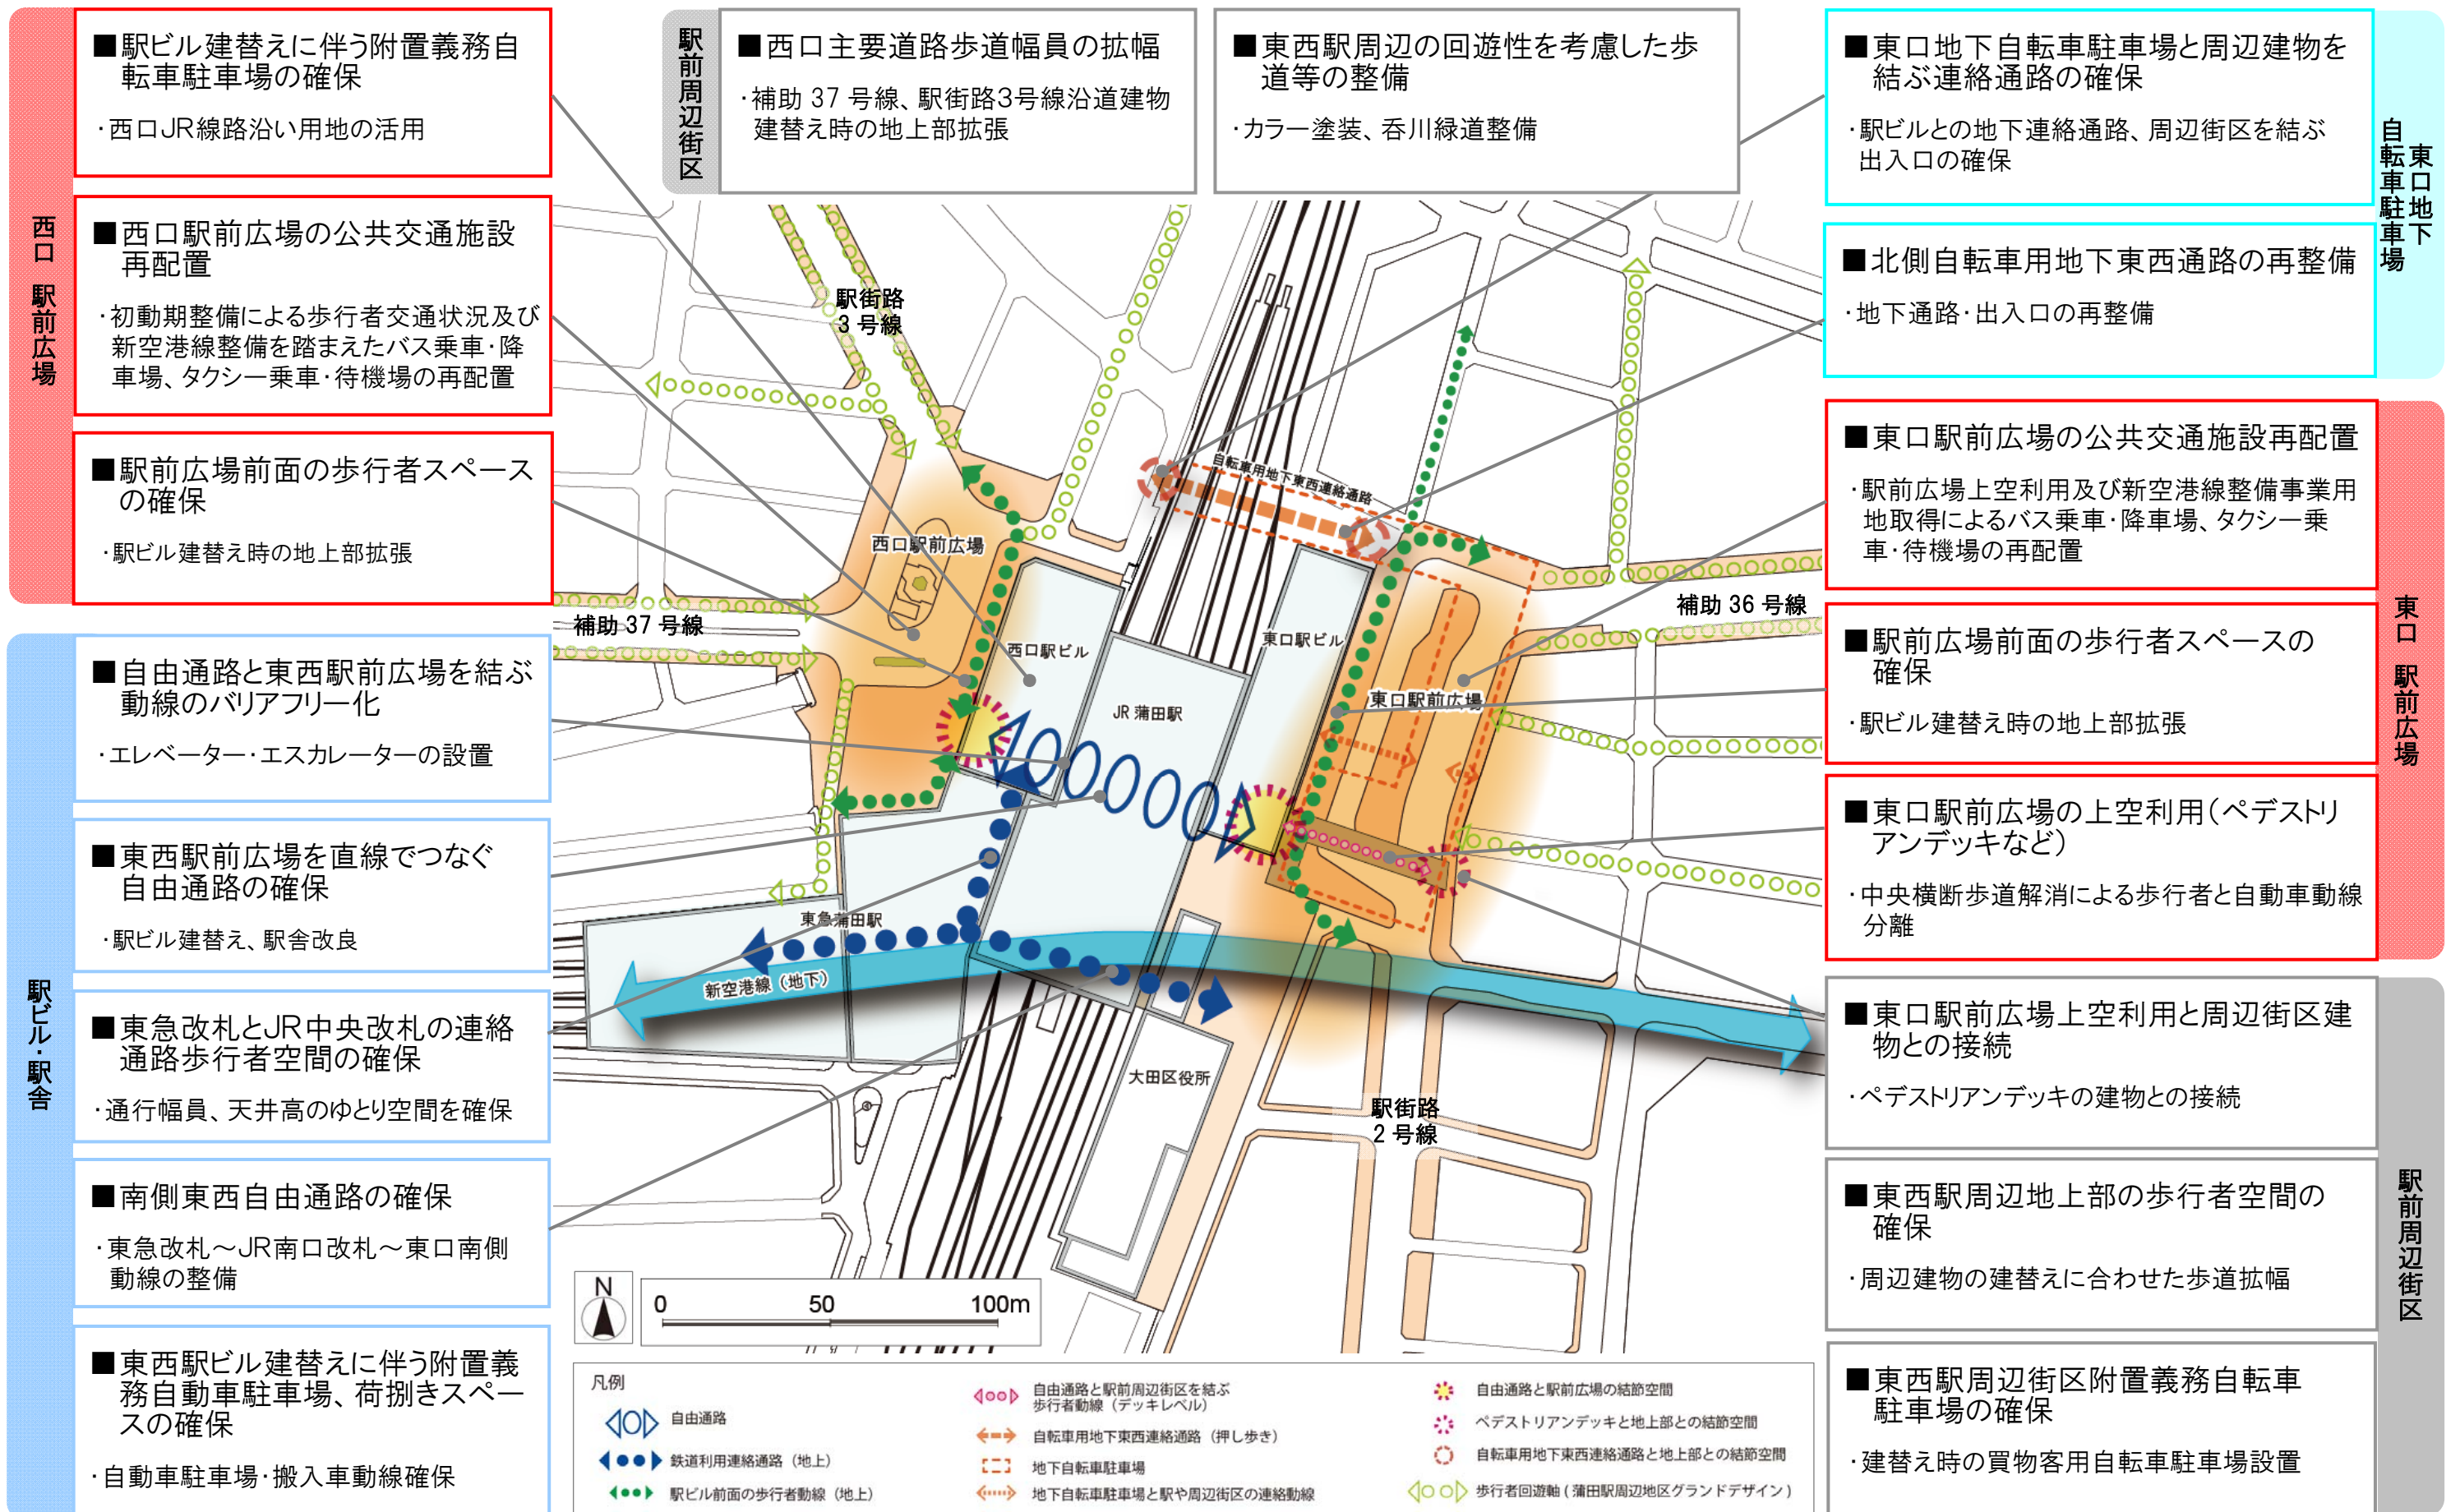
西口 駅前広場

■駅ビル建替えに伴う附置義務自転車駐車場の確保

・西口JR線路沿い用地の活用

■西口駅前広場の公共交通施設再配置

・初動期整備による歩行者交通状況及び新空港線整備を踏まえたバス乗車・降車場、タクシー乗車・待機場の再配置

■駅前広場前面の歩行者スペースの確保

・駅ビル建替え時の地上部拡張

駅ビル・駅舎

■自由通路と東西駅前広場を結ぶ動線のバリアフリー化

・エレベーター・エスカレーターの設置

■東西駅前広場を直線でつなぐ自由通路の確保

・駅ビル建替え、駅舎改良

■東急改札とJR中央改札の連絡通路歩行者空間の確保

・通行幅員、天井高のゆとり空間を確保

■南側東西自由通路の確保

・東急改札～JR南口改札～東口南側動線の整備

■東西駅ビル建替えに伴う附置義務自動車駐車場、荷捌きスペースの確保

・自動車駐車場・搬入車動線確保

駅前周辺街区

■西口主要道路歩道幅員の拡幅

・補助 37 号線、駅街路3号線沿道建物建替え時の地上部拡張

■東西駅周辺の回遊性を考慮した歩道等の整備

・カラー塗装、呑川緑道整備

東口地下自転車駐車場

■東口地下自転車駐車場と周辺建物を結ぶ連絡通路の確保

・駅ビルとの地下連絡通路、周辺街区を結ぶ出入口の確保

■北側自転車用地下東西通路の再整備

・地下通路・出入口の再整備

東口 駅前広場

■東口駅前広場の公共交通施設再配置

・駅前広場上空利用及び新空港線整備事業用地取得によるバス乗車・降車場、タクシー乗車・待機場の再配置

■駅前広場前面の歩行者スペースの確保

・駅ビル建替え時の地上部拡張

■東口駅前広場の上空利用(ペデストリアンデッキなど)

・中央横断歩道解消による歩行者と自動車動線分離

駅前周辺街区

■東口駅前広場上空利用と周辺街区建物との接続

・ペデストリアンデッキの建物との接続

■東西駅周辺地上部の歩行者空間の確保

・周辺建物の建替えに合わせた歩道拡幅

■東西駅周辺街区附置義務自転車駐車場の確保

・建替え時の買物客用自転車駐車場設置

駅街路
3 号線

西口駅前広場

自転車用地下東西連絡通路

補助 36 号線

補助 37 号線

西口駅ビル

東口駅ビル

JR 蒲田駅

東口駅前広場

東急蒲田駅

新空港線(地下)

大田区役所

駅街路
2 号線

N

0 50 100m

凡例

自由通路

鉄道利用連絡通路(地上)

駅ビル前面の歩行者動線(地上)

自由通路と駅前周辺街区を結ぶ歩行者動線(デッキレベル)

自転車用地下東西連絡通路(押し歩き)

地下自転車駐車場

地下自転車駐車場と駅や周辺街区の連絡動線

自由通路と駅前広場の結節空間

ペデストリアンデッキと地上部との結節空間

自転車用地下東西連絡通路と地上部との結節空間

歩行者回遊軸(蒲田駅周辺地区グランドデザイン)